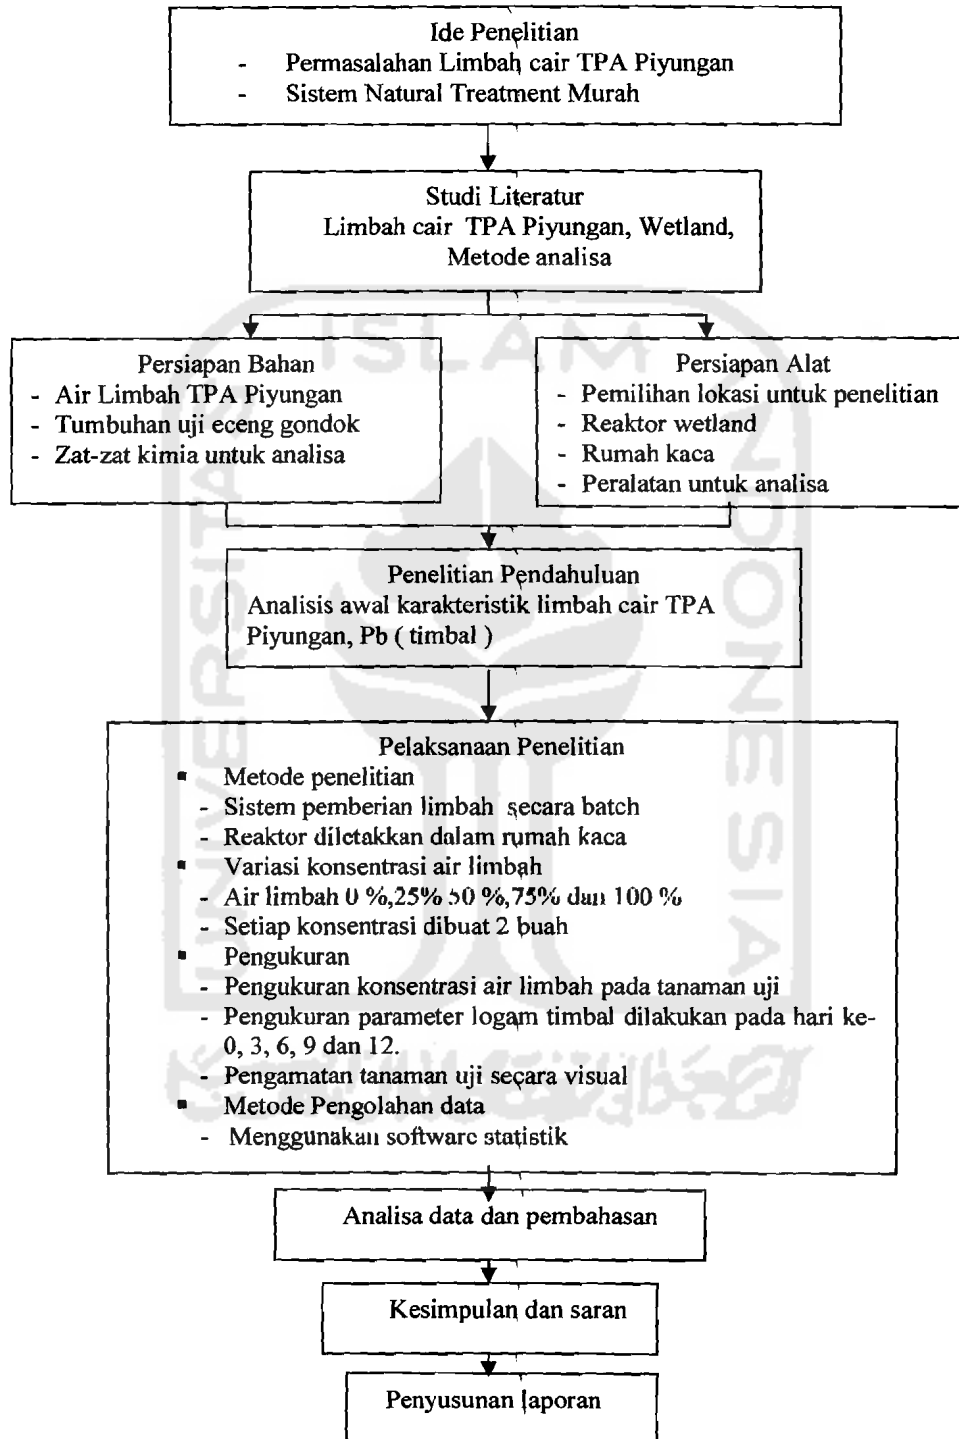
Ide Penelitian
- Permasalahan Limbah cair TPA Piyungan
- Sistem Natural Treatment Murah

Studi Literatur
Limbah cair TPA Piyungan, Wetland, Metode analisa

Persiapan Bahan
- Air Limbah TPA Piyungan
- Tumbuhan uji eceng gondok
- Zat-zat kimia untuk analisa

Persiapan Alat
- Pemilihan lokasi untuk penelitian
- Reaktor wetland
- Rumah kaca
- Peralatan untuk analisa

Penelitian Pendahuluan
Analisis awal karakteristik limbah cair TPA Piyungan, Pb ( timbal )

Pelaksanaan Penelitian
- Metode penelitian
- Sistem pemberian limbah secara batch
- Reaktor diletakkan dalam rumah kaca
- Variasi konsentrasi air limbah
- Air limbah 0 %,25% 50 %,75% dan 100 %
- Setiap konsentrasi dibuat 2 buah
- Pengukuran
- Pengukuran konsentrasi air limbah pada tanaman uji
- Pengukuran parameter logam timbal dilakukan pada hari ke-0, 3, 6, 9 dan 12.
- Pengamatan tanaman uji secara visual
- Metode Pengolahan data
- Menggunakan software statistik

Analisa data dan pembahasan

Kesimpulan dan saran

Penyusunan laporan